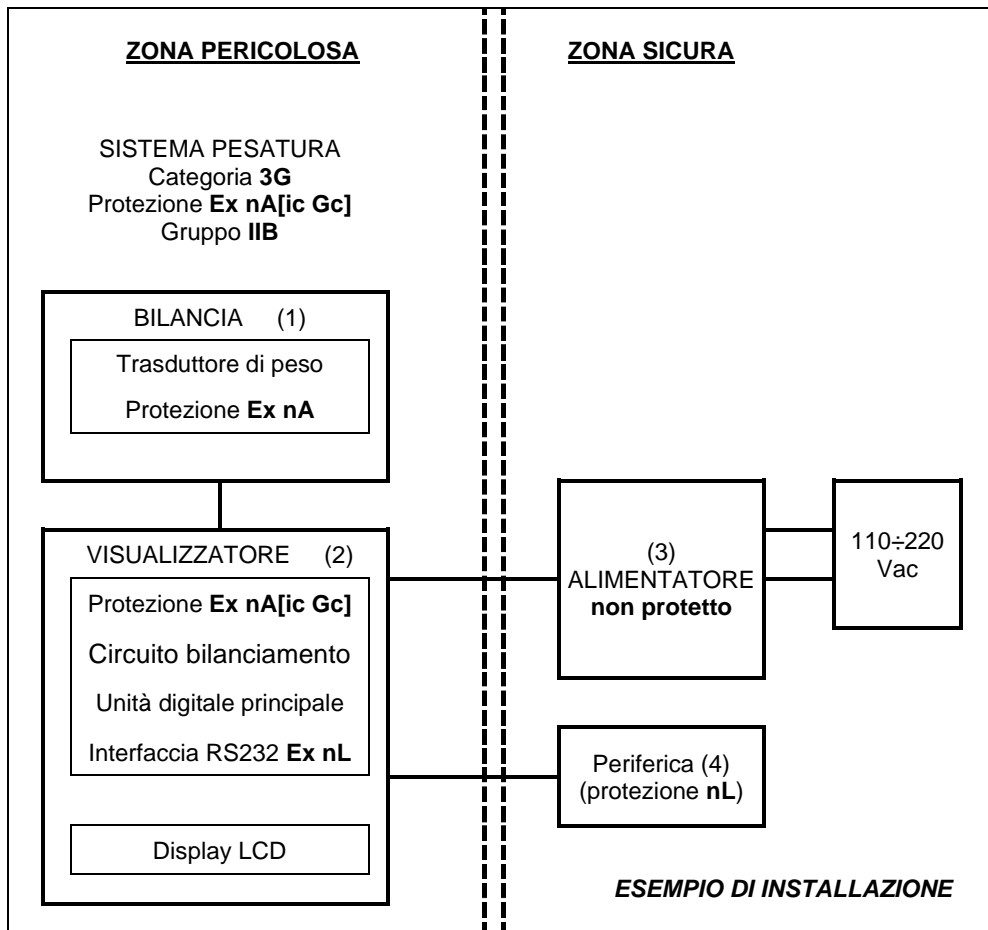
ZONA PERICOLOSA

ZONA SICURA

SISTEMA PESATURA
Categoria 3G
Protezione Ex nA[ic Gc]
Gruppo IIB

BILANCIA (1)

Trasduttore di peso

Protezione Ex nA

VISUALIZZATORE (2)

Protezione Ex nA[ic Gc]

Circuito bilanciamento

Unità digitale principale

Interfaccia RS232 Ex nL

Display LCD

(3)
ALIMENTATORE
non protetto

110÷220
Vac

Periferica (4)
(protezione nL)

ESEMPIO DI INSTALLAZIONE